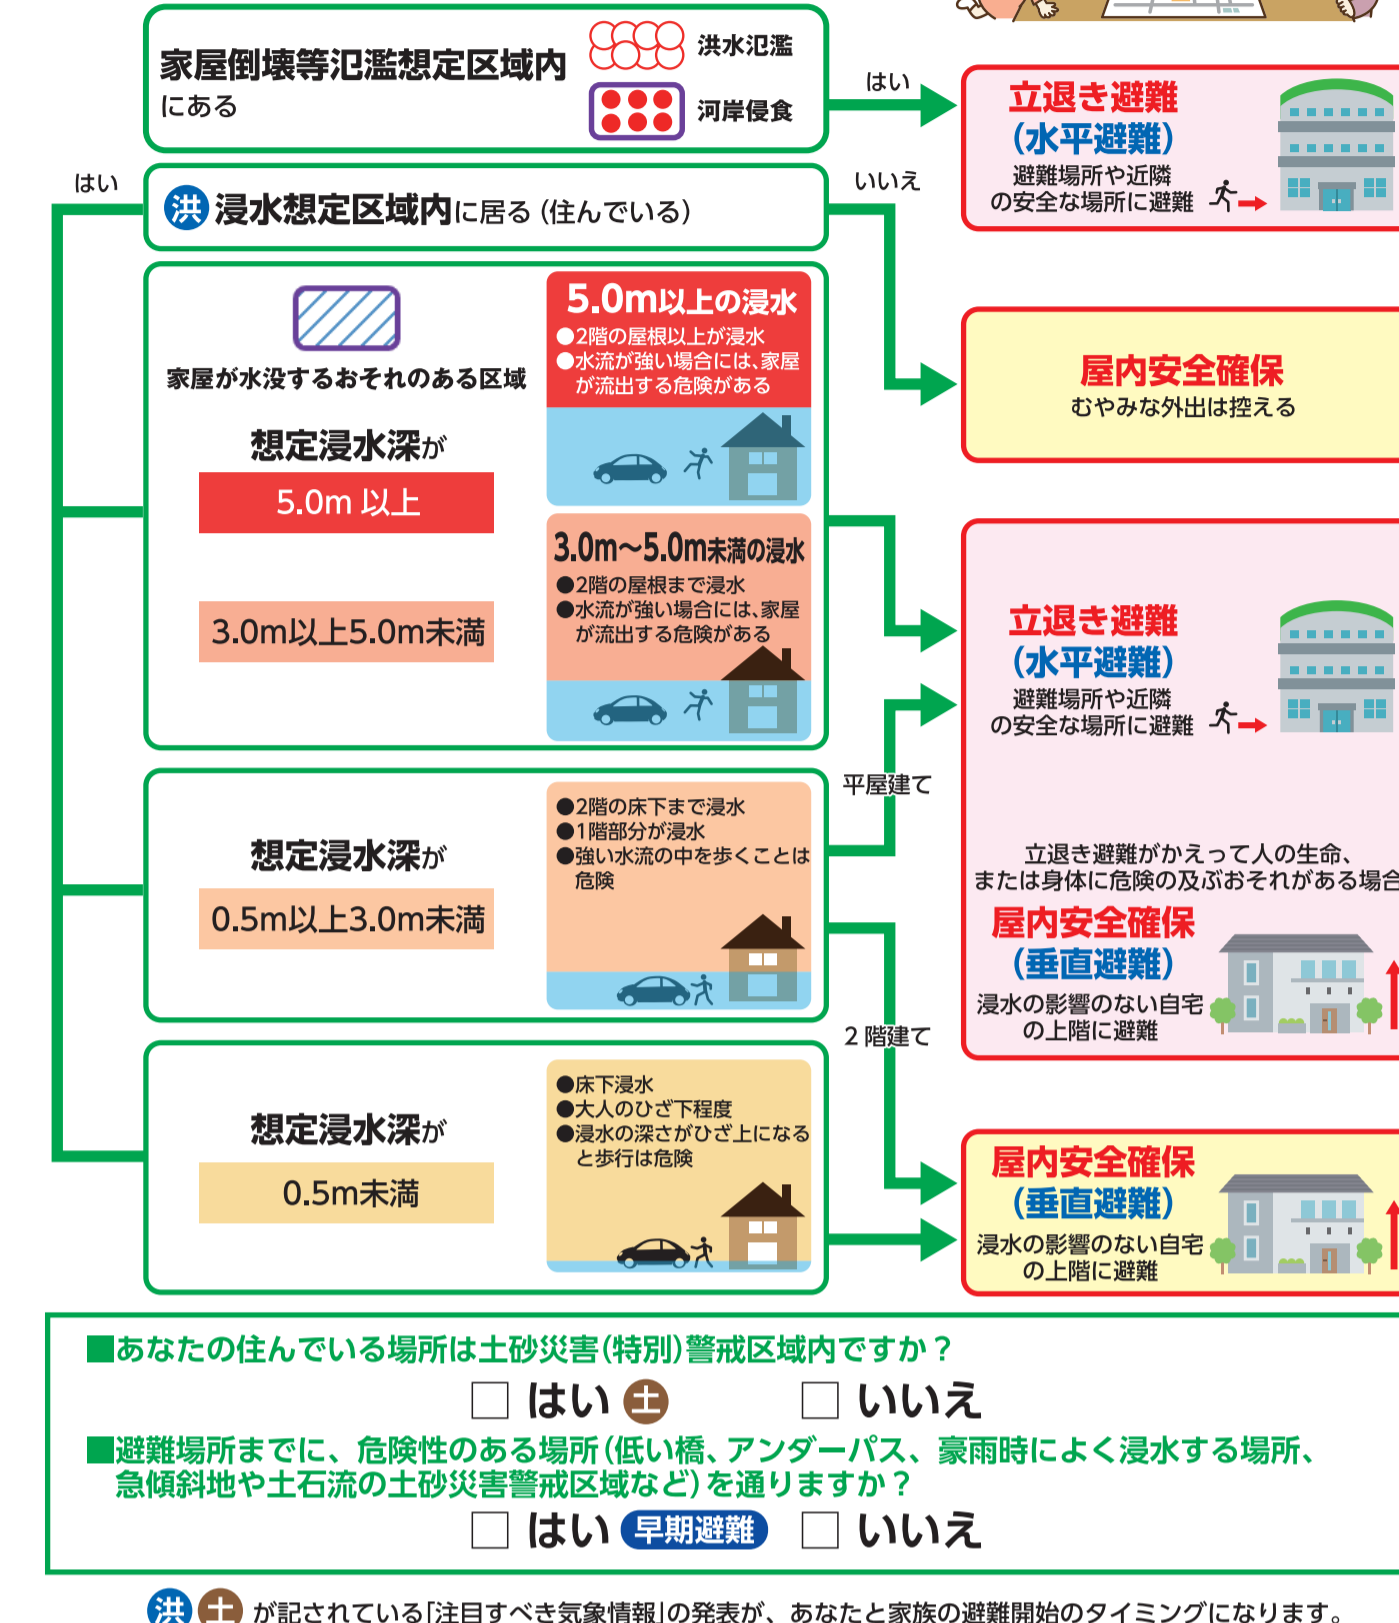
家屋倒壊等氾濫想定区域内にある

洪水氾濫

河岸侵食

はい

立退き避難
(水平避難)
避難場所や近隣の安全な場所に避難

はい

洪 浸水想定区域内に居る(住んでいる)

いいえ

屋内安全確保
むやみな外出は控える

家屋が水没するおそれのある区域

想定浸水深が

5.0m 以上

3.0m以上5.0m未満

5.0m以上の浸水
●2階の屋根以上が浸水
●水流が強い場合には、家屋が流出する危険がある

3.0m〜5.0m未満の浸水
●2階の屋根まで浸水
●水流が強い場合には、家屋が流出する危険がある

立退き避難
(水平避難)
避難場所や近隣の安全な場所に避難

平屋建て

想定浸水深が

0.5m以上3.0m未満

●2階の床下まで浸水
●1階部分が浸水
●強い水流の中を歩くことは危険

立退き避難がかえって人の生命、または身体に危険の及ぶおそれがある場合

屋内安全確保
(垂直避難)
浸水の影響のない自宅の上階に避難

2 階建て

想定浸水深が

0.5m未満

●床下浸水
●大人のひざ下程度
●浸水の深さがひざ上になると歩行は危険

屋内安全確保
(垂直避難)
浸水の影響のない自宅の上階に避難

■あなたの住んでいる場所は土砂災害(特別)警戒区域内ですか？
□ はい 土　□ いいえ
■避難場所までに、危険性のある場所(低い橋、アンダーパス、豪雨時によく浸水する場所、急傾斜地や土石流の土砂災害警戒区域など)を通りますか？
□ はい 早期避難　□ いいえ

洪 土 が記されている「注目すべき気象情報」の発表が、あなたと家族の避難開始のタイミングになります。